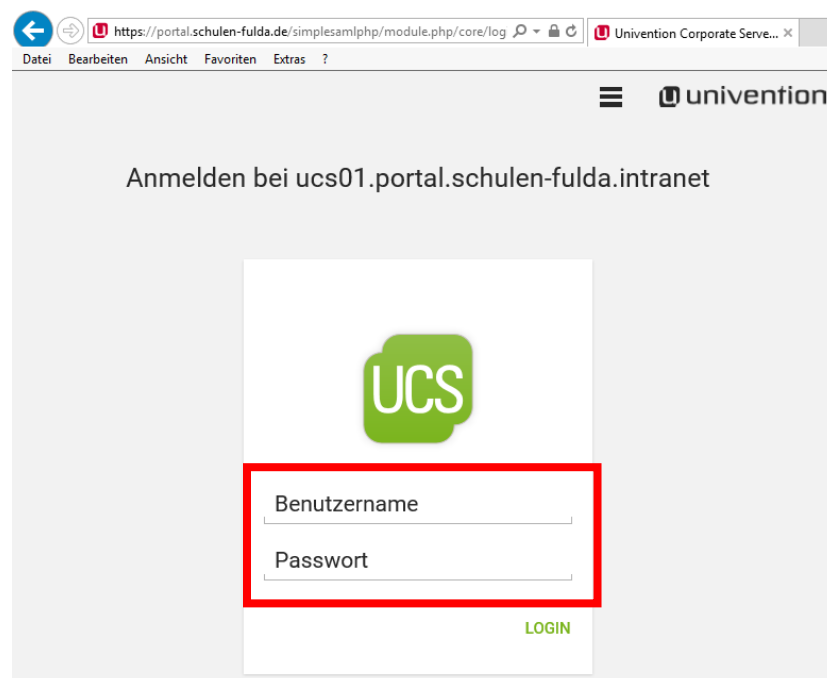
https://portal.schulen-fulda.de/simplesamlphp/module.php/core/log
Univention Corporate Serve...

Datei Bearbeiten Ansicht Favoriten Extras ?

univention

Anmelden bei ucs01.portal.schulen-fulda.intranet

UCS

Benutzername

Passwort

LOGIN